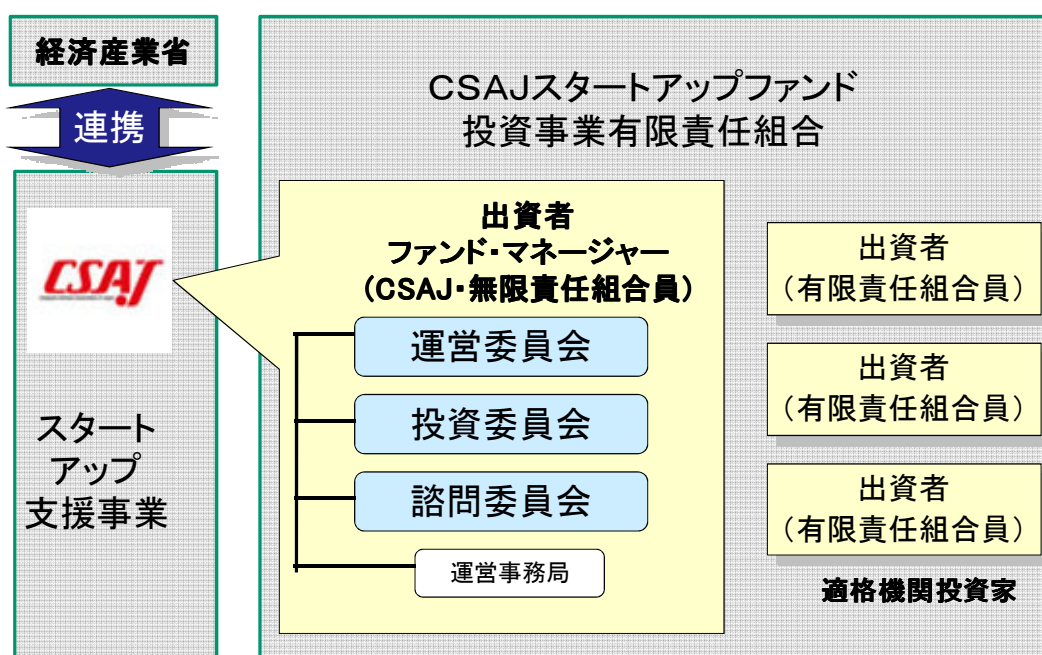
経済産業省

連携

CSAJ

スタートアップ支援事業

CSAJスタートアップファンド
投資事業有限責任組合

出資者
ファンド・マネージャー
（CSAJ・無限責任組合員）

運営委員会

投資委員会

諮問委員会

運営事務局

出資者
（有限責任組合員）

出資者
（有限責任組合員）

出資者
（有限責任組合員）

適格機関投資家